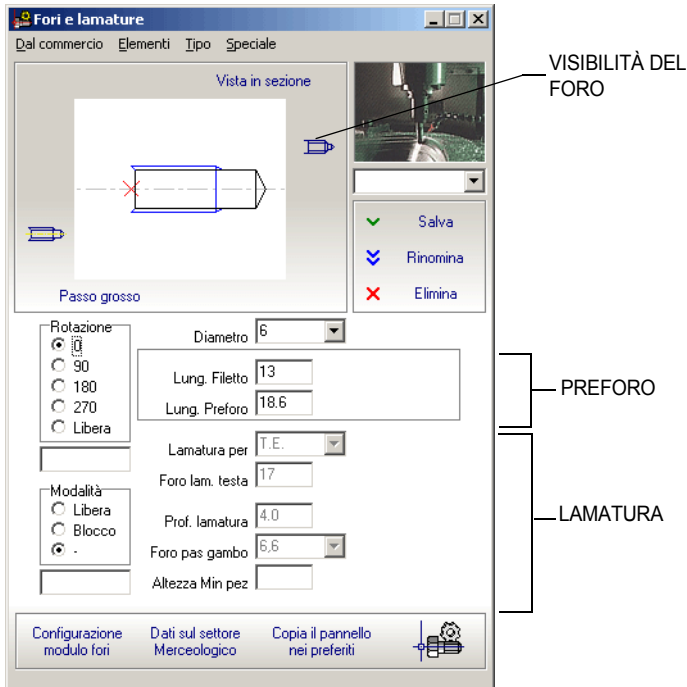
Fori e lamature

Dal commercio Elementi Tipo Speciale

Vista in sezione

VISIBILITÀ DEL FORO

Salva
Rinomina
Elimina

Passo grosso

Rotazione
0
90
180
270
Libera

Diametro 6

Lung. Filetto 13
Lung. Preforo 18.6

PREFORO

Lamatura per T.E.
Foro lam. testa 17

Modalità
Libera
Blocco
-

Prof. lamatura 4.0
Foro pas gambo 6,6
Altezza Min pez

LAMATURA

Configurazione modulo fori
Dati sul settore Merceologico
Copia il pannello nei preferiti